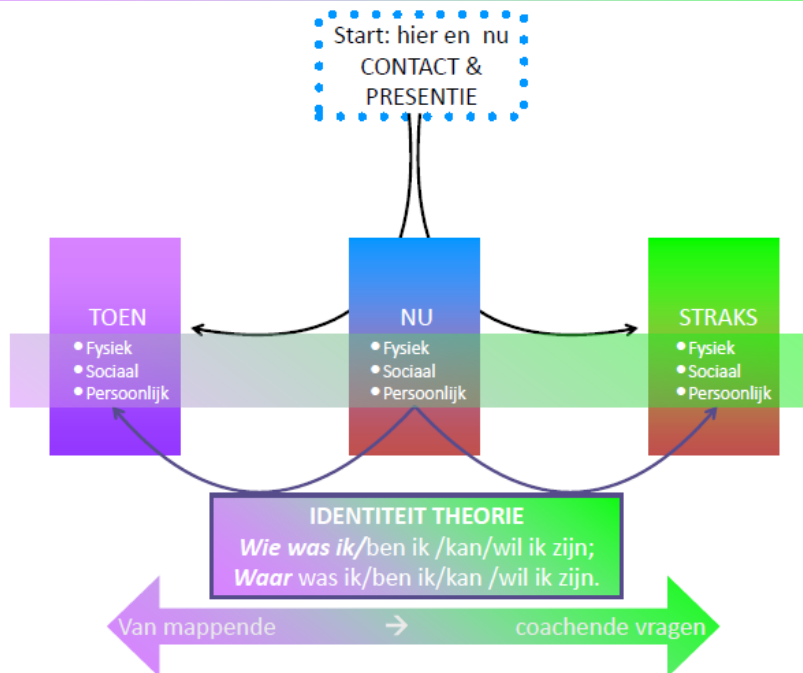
Start: hier en nu
CONTACT &
PRESENTIE

TOEN
• Fysiek
• Sociaal
• Persoonlijk

NU
• Fysiek
• Sociaal
• Persoonlijk

STRAKS
• Fysiek
• Sociaal
• Persoonlijk

IDENTITEIT THEORIE
*Wie was ik/*ben ik /kan/wil ik zijn;
*Waar* was ik/ben ik/kan /wil ik zijn.

Van mappende → coachende vragen